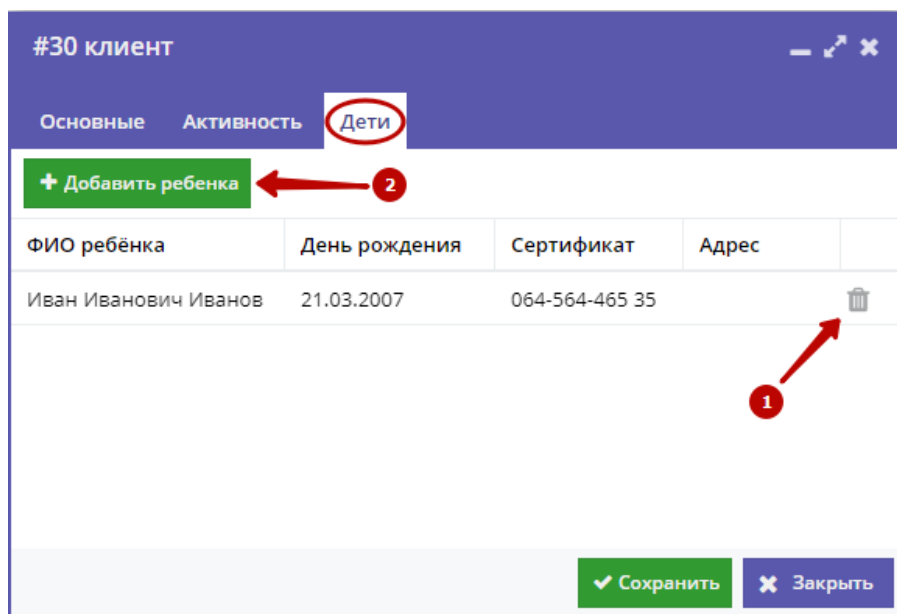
#30 клиент

Основные Активность Дети

+ Добавить ребенка 2

| ФИО ребёнка | День рождения | Сертификат | Адрес | |
|---|---|---|---|---|
| Иван Иванович Иванов | 21.03.2007 | 064-564-465 35 | | |

1

✔ Сохранить ✖ Закрыть